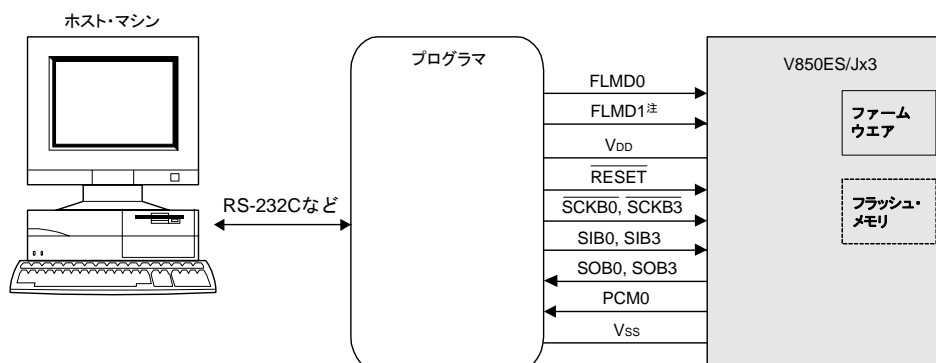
ホスト・マシン

RS-232Cなど

プログラマ

FLMD0

FLMD1注

$V_{DD}$

$\overline{RESET}$

$\overline{SCKB0}$, $\overline{SCKB3}$

SIB0, SIB3

SOB0, SOB3

PCM0

$V_{SS}$

V850ES/Jx3

ファーム ウエア

フラッシュ・メモリ